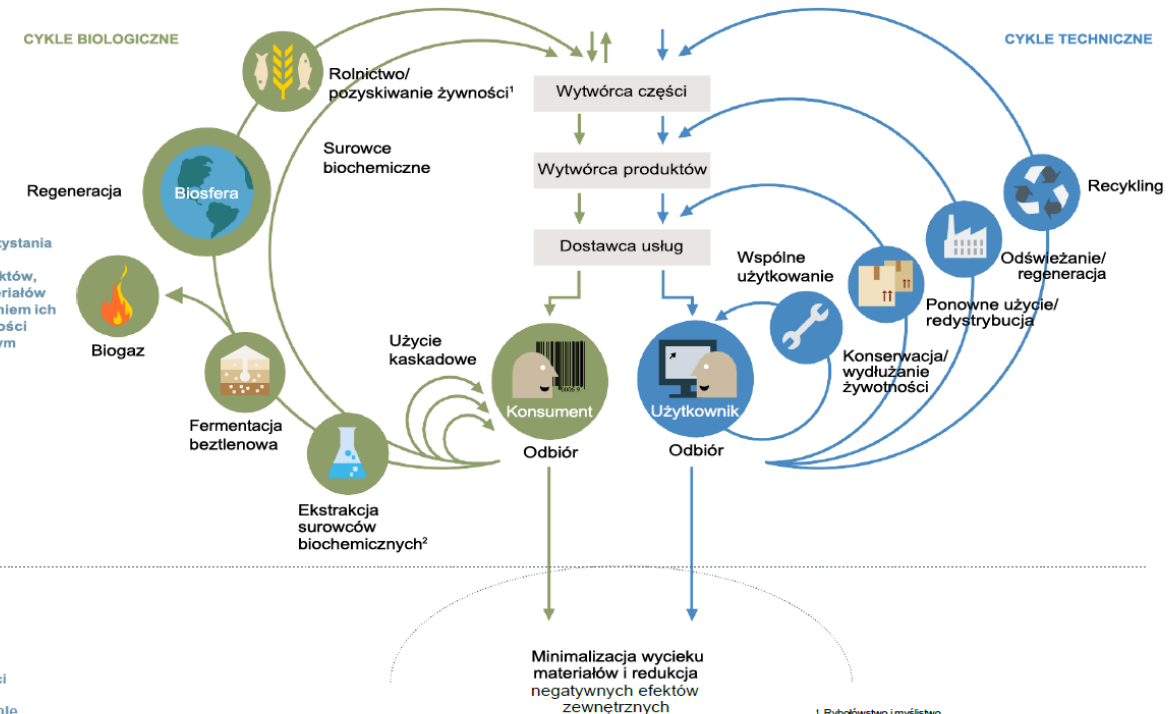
CYKLE BIOLOGICZNE

CYKLE TECHNICZNE

ystania

któw,
eriałów
niem ich
ości
ym

Rolnictwo/
pozyskiwanie żywności¹

Surowce
biochemiczne

Regeneracja

Biosfera

Biogaz

Fermentacja
beztlenowa

Ekstrakcja
surowców
biochemicznych²

Użycie
kaskadowe

Wytwórca części

Wytwórca produktów

Dostawca usług

Konsument

Odbiór

Użytkownik

Odbiór

Wspólne
użytkowanie

Konserwacja/
wydłużanie
żywotności

Ponowne użycie/
redystrybucja

Odświeżanie/
regeneracja

Recykling

Minimalizacja wycieku
materiałów i redukcja
negatywnych efektów
zewnętrznych

ści

ale

1 Rybołówstwo i myślistwo